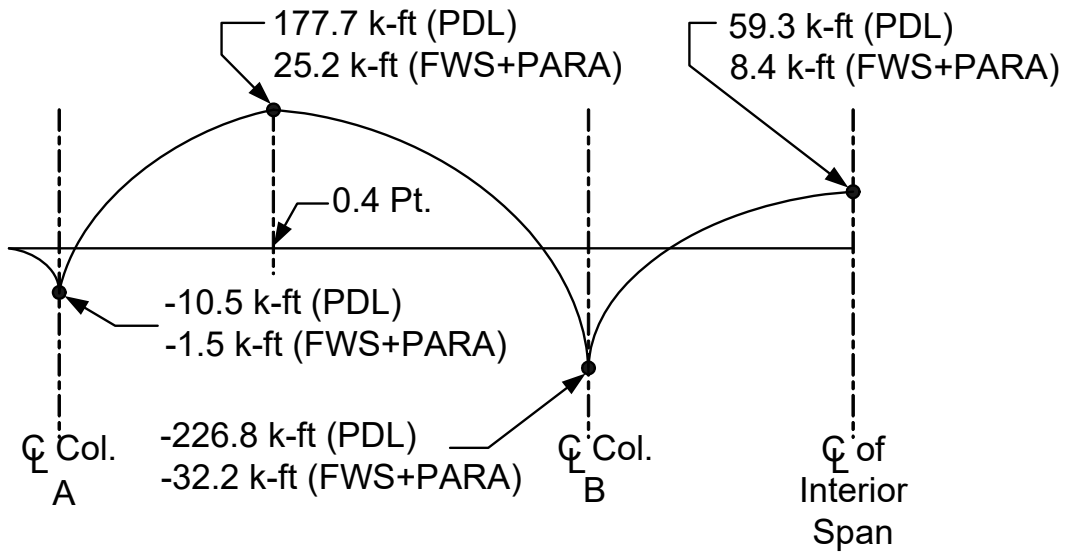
177.7 k-ft (PDL)
25.2 k-ft (FWS+PARA)

59.3 k-ft (PDL)
8.4 k-ft (FWS+PARA)

0.4 Pt.

-10.5 k-ft (PDL)
-1.5 k-ft (FWS+PARA)

-226.8 k-ft (PDL)
-32.2 k-ft (FWS+PARA)

℄ Col.
A

℄ Col.
B

℄ of
Interior
Span